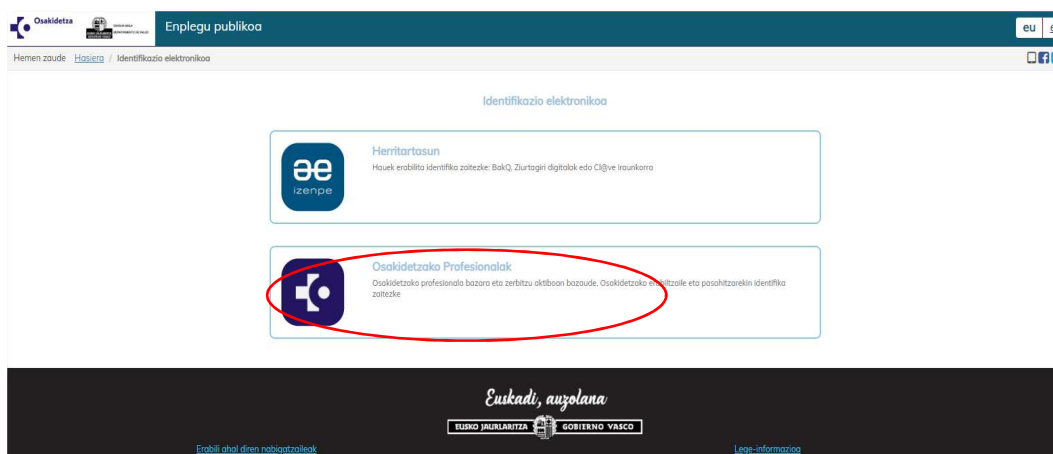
Osakidetza

Enplegu publikoa

eu

Hemen zaude Hasiera / Identifikazio elektronikoa

Identifikazio elektronikoa

æ izenpe

Herritartasun

Hauek erabilita identifika zaitezke: BakQ, Ziurtagiri digitalak edo Cl@ve iraunkorra

Osakidetzako Profesionalak

Osakidetzako profesionala bazara eta zerbitzu aktiboan bazaude, Osakidetzako erabiltzaile eta pasahitzarekin identifika zaitezke

Euskadi, auzolana

EUSKO JAURLARITZA GOBIERNO VASCO

Erabili ahal diren nabigatzaileak

Lege-informazioa